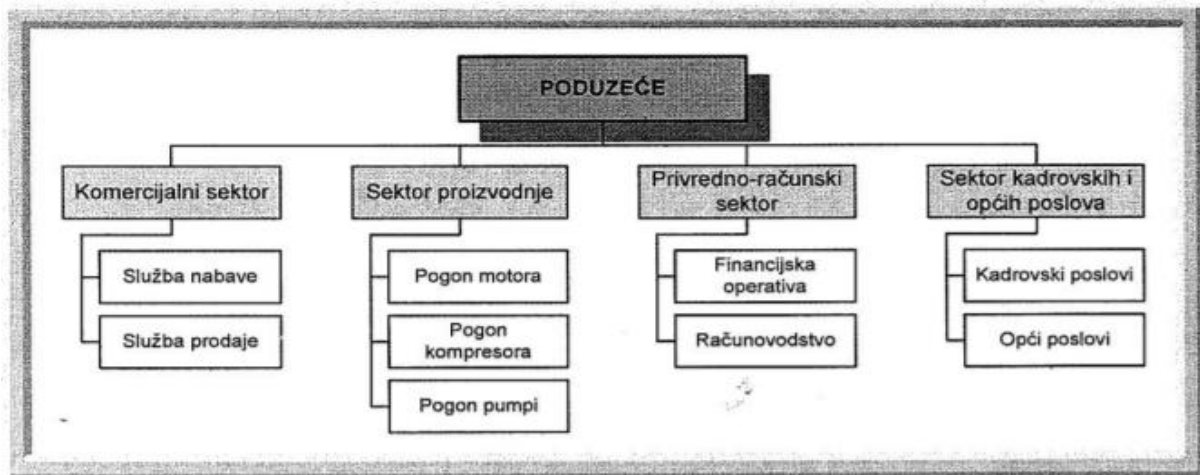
PODUZEĆE

Komercijalni sektor

Služba nabave

Služba prodaje

Sektor proizvodnje

Pogon motora

Pogon kompresora

Pogon pumpi

Privredno-računski sektor

Financijska operativa

Računovodstvo

Sektor kadrovskih i općih poslova

Kadrovski poslovi

Opći poslovi